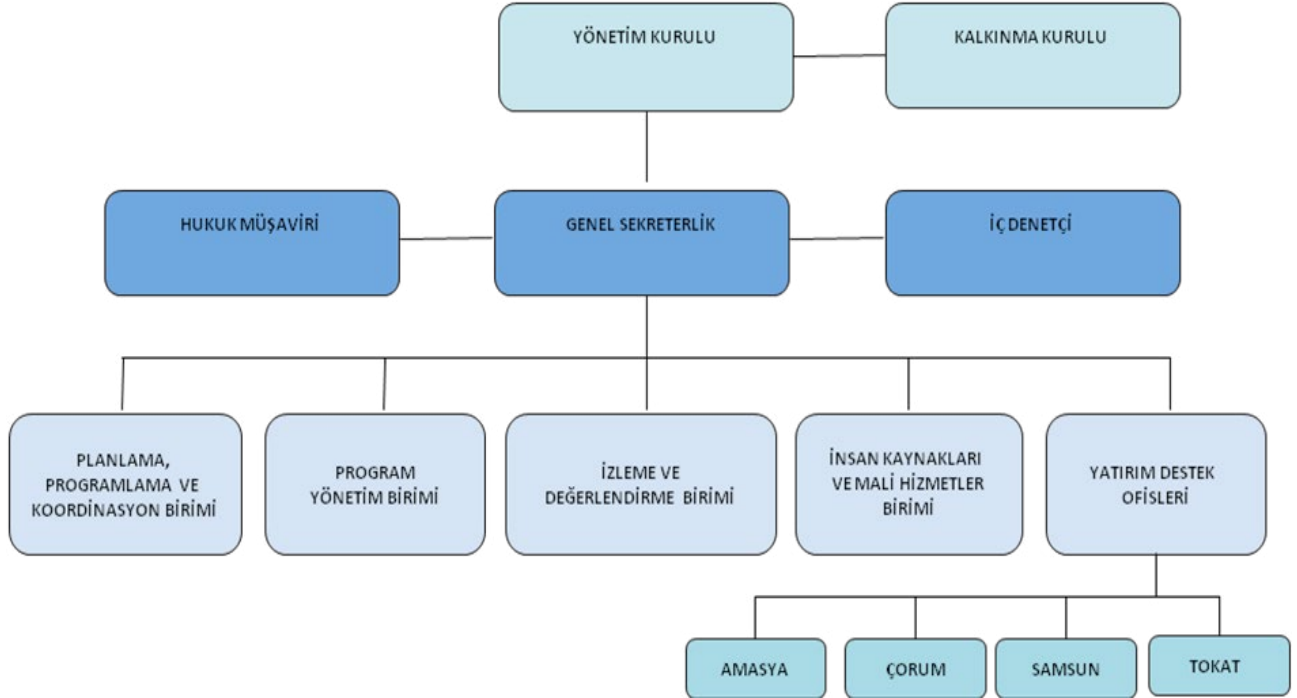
YÖNETİM KURULU

KALKINMA KURULU

HUKUK MÜŞAVİRİ

GENEL SEKRETERLİK

İÇ DENETÇİ

PLANLAMA, PROGRAMLAMA VE KOORDİNASYON BİRİMİ

PROGRAM YÖNETİM BİRİMİ

İZLEME VE DEĞERLENDİRME BİRİMİ

İNSAN KAYNAKLARI VE MALİ HİZMETLER BİRİMİ

YATIRIM DESTEK OFİSLERİ

AMASYA

ÇORUM

SAMSUN

TOKAT